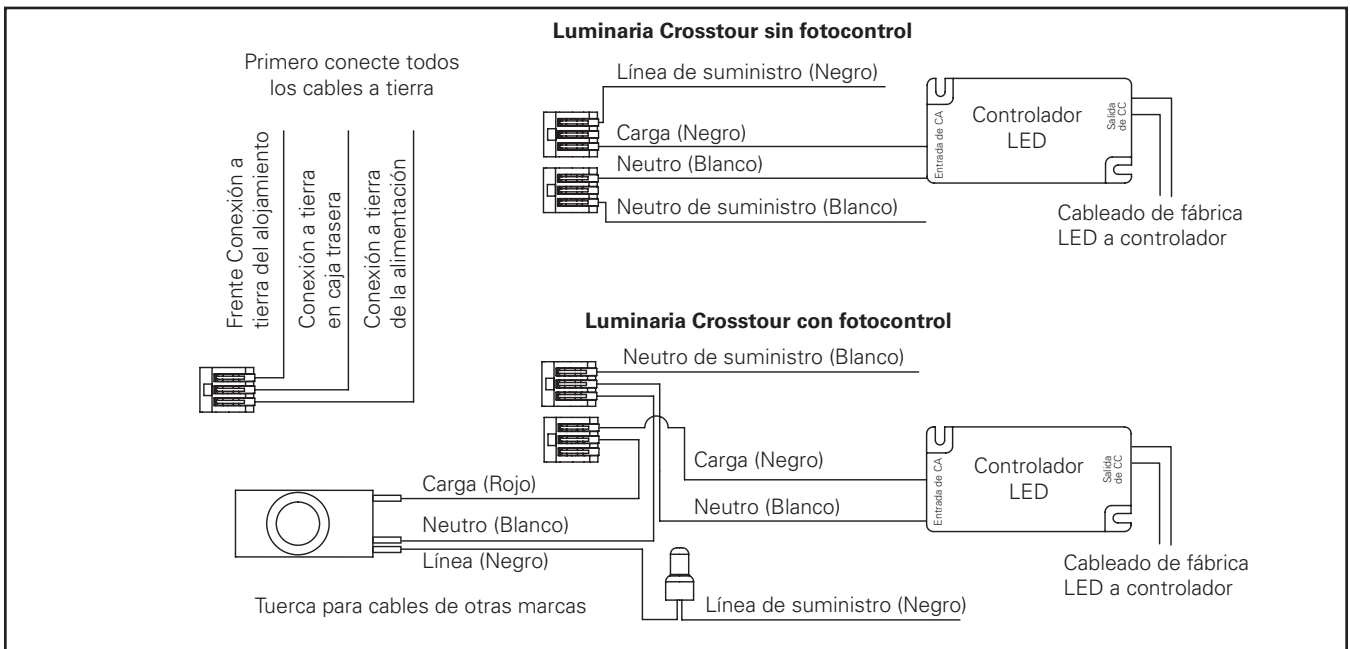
Luminaria Crosstour sin fotocontrol

Primero conecte todos los cables a tierra

Frente Conexión a tierra del alojamiento

Conexión a tierra en caja trasera

Conexión a tierra de la alimentación

Línea de suministro (Negro)

Carga (Negro)

Neutro (Blanco)

Neutro de suministro (Blanco)

Entrada de CA

Controlador LED

Salida de CC

Cableado de fábrica LED a controlador

Luminaria Crosstour con fotocontrol

Neutro de suministro (Blanco)

Carga (Negro)

Neutro (Blanco)

Entrada de CA

Controlador LED

Salida de CC

Cableado de fábrica LED a controlador

Carga (Rojo)

Neutro (Blanco)

Línea (Negro)

Línea de suministro (Negro)

Tuerca para cables de otras marcas